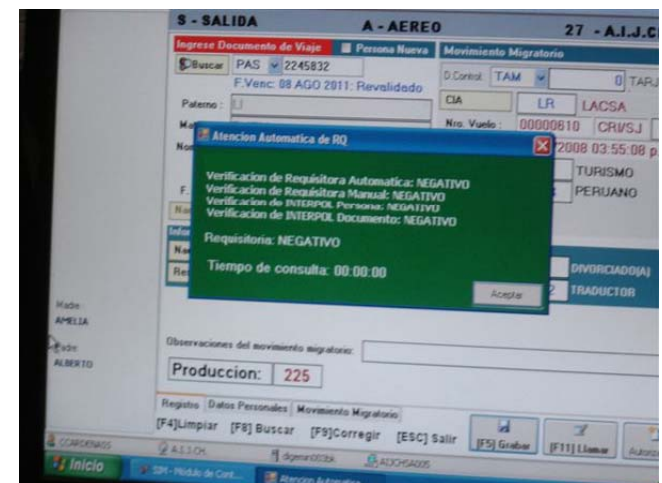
S - SALIDA A - AEREO 27 - A.I.J.C

Ingrese Documento de Viaje Persona Nueva Movimiento Migratorio

Buscar PAS 2245832

F.Venc: 08 AGO 2011: Revalidado

D.Control TAM 0 TARJ

Paterno :

CIA LR LACSA

Nro. Vuelo : 00000610 CRI/SJ

2008 03:55:08 p

TURISMO

PERUANO

Atencion Automatica de RQ

Verificacion de Requisitora Automatica: NEGATIVO
Verificacion de Requisitora Manual: NEGATIVO
Verificacion de INTERPOL Persona: NEGATIVO
Verificacion de INTERPOL Documento: NEGATIVO

Requisitoria: NEGATIVO

Tiempo de consulta: 00:00:00

Aceptar

DIVORCIADO(A)

TRADUCTOR

Madre
AMELIA

Padre
ALBERTO

Observaciones del movimiento migratorio:

Produccion: 225

Registro Datos Personales Movimiento Migratorio

[F4]Limpiar [F8] Buscar [F9]Corregir [ESC] Salir [F5] Grabar [F11] Llamar

Inicio SM - Módulo de Cont... Atencion Automatic...